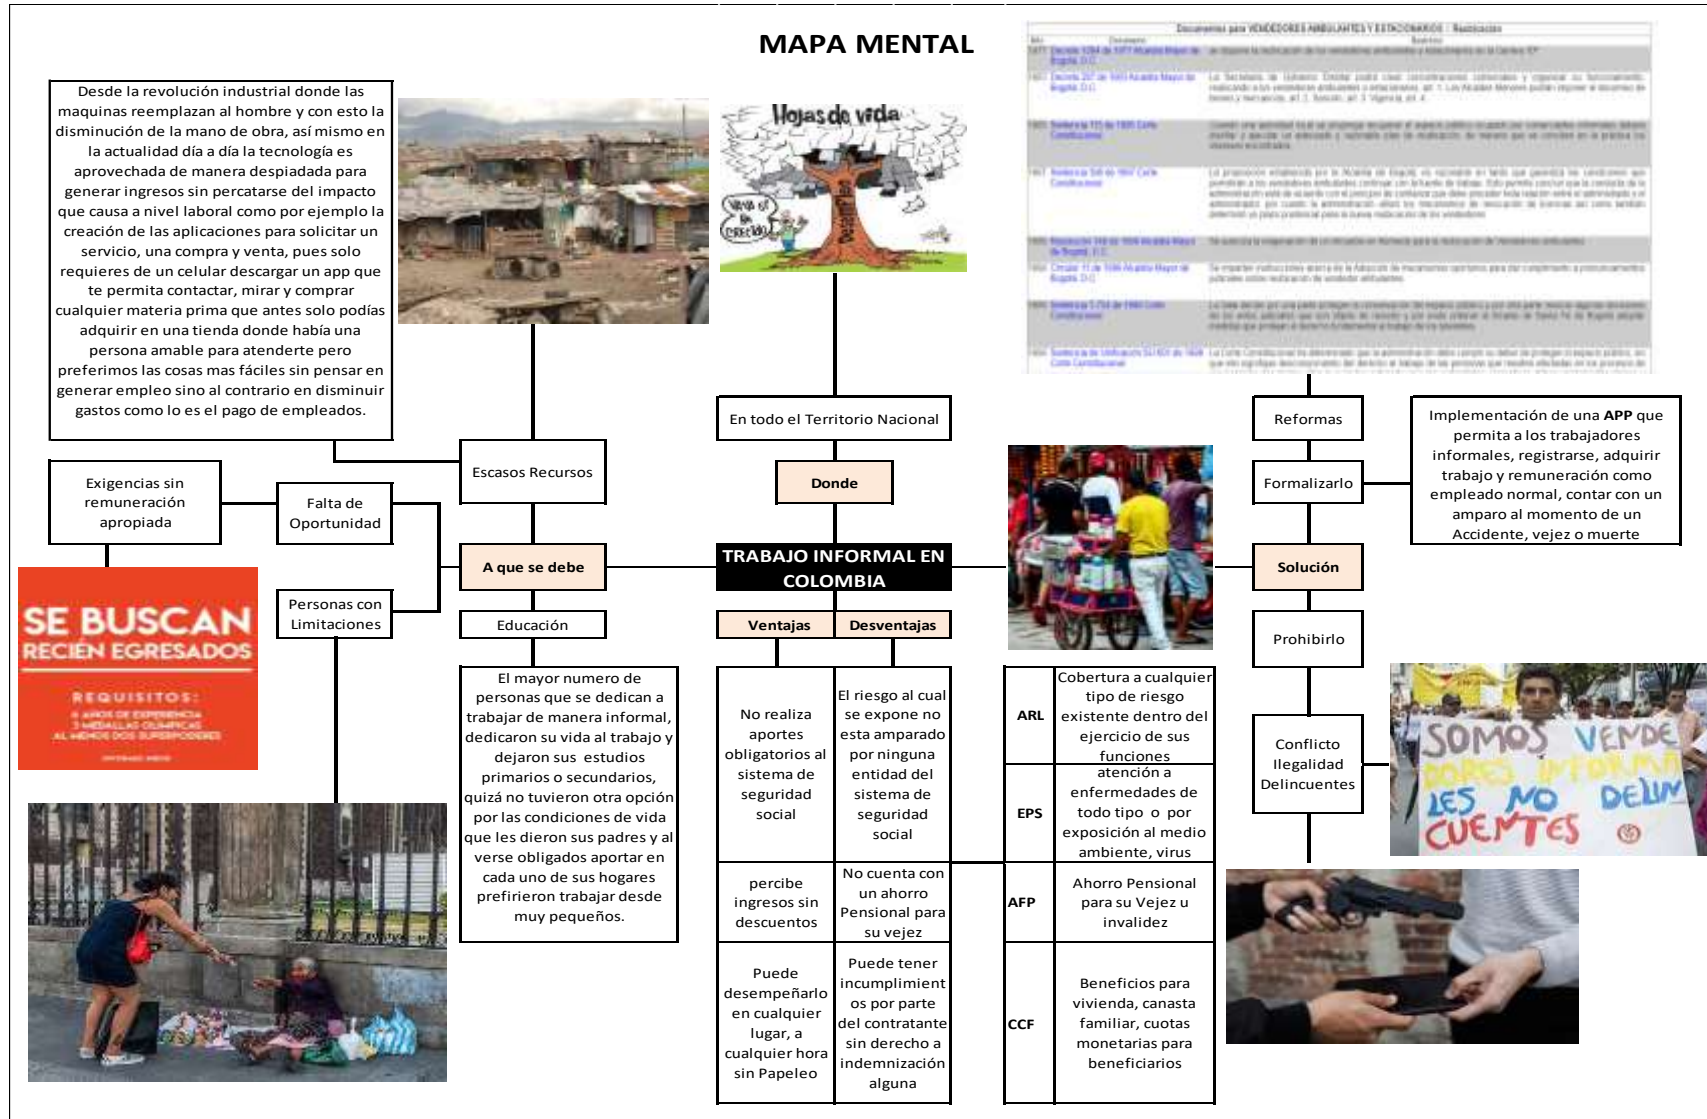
MAPA MENTAL

Desde la revolución industrial donde las maquinas reemplazan al hombre y con esto la disminución de la mano de obra, así mismo en la actualidad día a día la tecnología es aprovechada de manera despiadada para generar ingresos sin percatarse del impacto que causa a nivel laboral como por ejemplo la creación de las aplicaciones para solicitar un servicio, una compra y venta, pues solo requieres de un celular descargar un app que te permita contactar, mirar y comprar cualquier materia prima que antes solo podías adquirir en una tienda donde había una persona amable para atenderte pero preferimos las cosas mas fáciles sin pensar en generar empleo sino al contrario en disminuir gastos como lo es el pago de empleados.

Hojas de vida

Documentos para VENDEDORES AMBULANTES Y ESTACIONARIOS - Reubicación

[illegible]

En todo el Territorio Nacional

Reformas

Implementación de una APP que permita a los trabajadores informales, registrarse, adquirir trabajo y remuneración como empleado normal, contar con un amparo al momento de un Accidente, vejez o muerte

Escasos Recursos

Donde

Formalizarlo

Exigencias sin remuneración apropiada

Falta de Oportunidad

A que se debe

TRABAJO INFORMAL EN COLOMBIA

Solución

SE BUSCAN RECIÉN EGRESADOS
REQUISITOS:
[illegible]

Personas con Limitaciones

Educación

Ventajas

Desventajas

Prohibirlo

El mayor numero de personas que se dedican a trabajar de manera informal, dedicaron su vida al trabajo y dejaron sus estudios primarios o secundarios, quizá no tuvieron otra opción por las condiciones de vida que les dieron sus padres y al verse obligados aportar en cada uno de sus hogares prefirieron trabajar desde muy pequeños.

| Ventajas | Desventajas |
|---|---|
| No realiza aportes obligatorios al sistema de seguridad social | El riesgo al cual se expone no esta amparado por ninguna entidad del sistema de seguridad social |
| percibe ingresos sin descuentos | No cuenta con un ahorro Pensional para su vejez |
| Puede desempeñarlo en cualquier lugar, a cualquier hora sin Papeleo | Puede tener incumplimientos por parte del contratante sin derecho a indemnización alguna |

| | |
|---|---|
| ARL | Cobertura a cualquier tipo de riesgo existente dentro del ejercicio de sus funciones |
| EPS | atención a enfermedades de todo tipo o por exposición al medio ambiente, virus |
| AFP | Ahorro Pensional para su Vejez u invalidez |
| CCF | Beneficios para vivienda, canasta familiar, cuotas monetarias para beneficiarios |

Conflicto Ilegalidad Delincuentes

SOMOS VENDEDORES INFORMALES NO DELINCUENTES